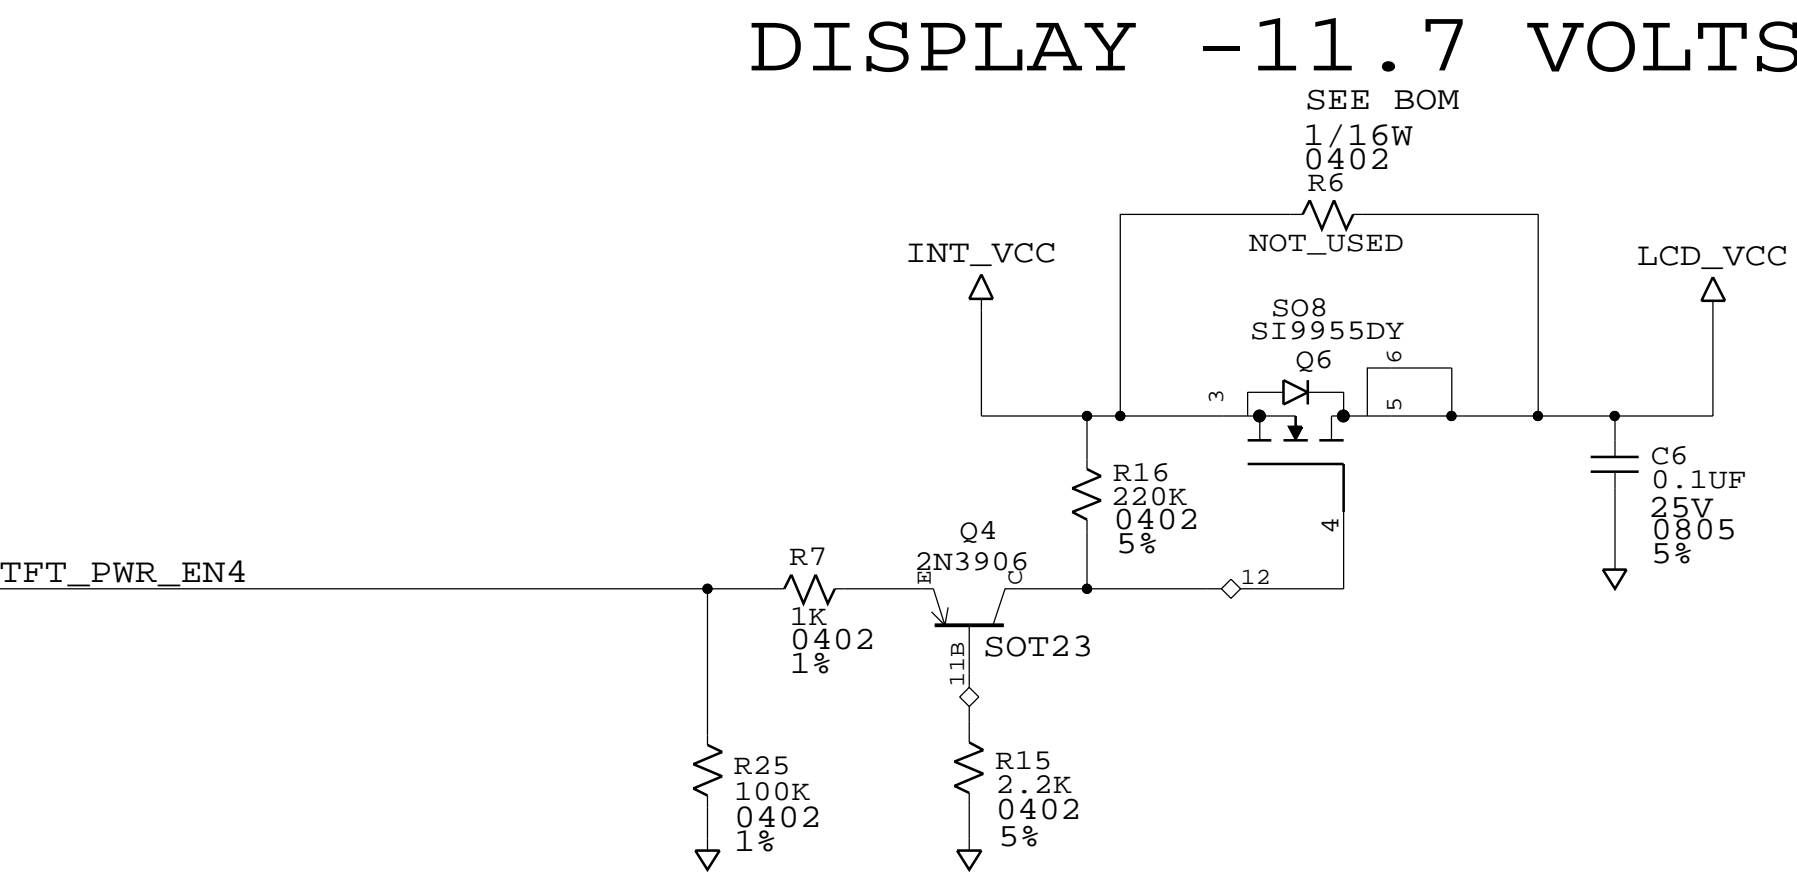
DISPLAY -11.7 VOLTS

SEE BOM
1/16W
0402
R6
NOT_USED

INT_VCC

LCD_VCC

SO8
SI9955DY
Q6
3
6
5
4

R16
220K
0402
5%

C6
0.1UF
25V
0805
5%

Q4
2N3906
E
C
12

TFT_PWR_EN4

R7
1K
0402
1%

11B
SOT23

R25
100K
0402
1%

R15
2.2K
0402
5%